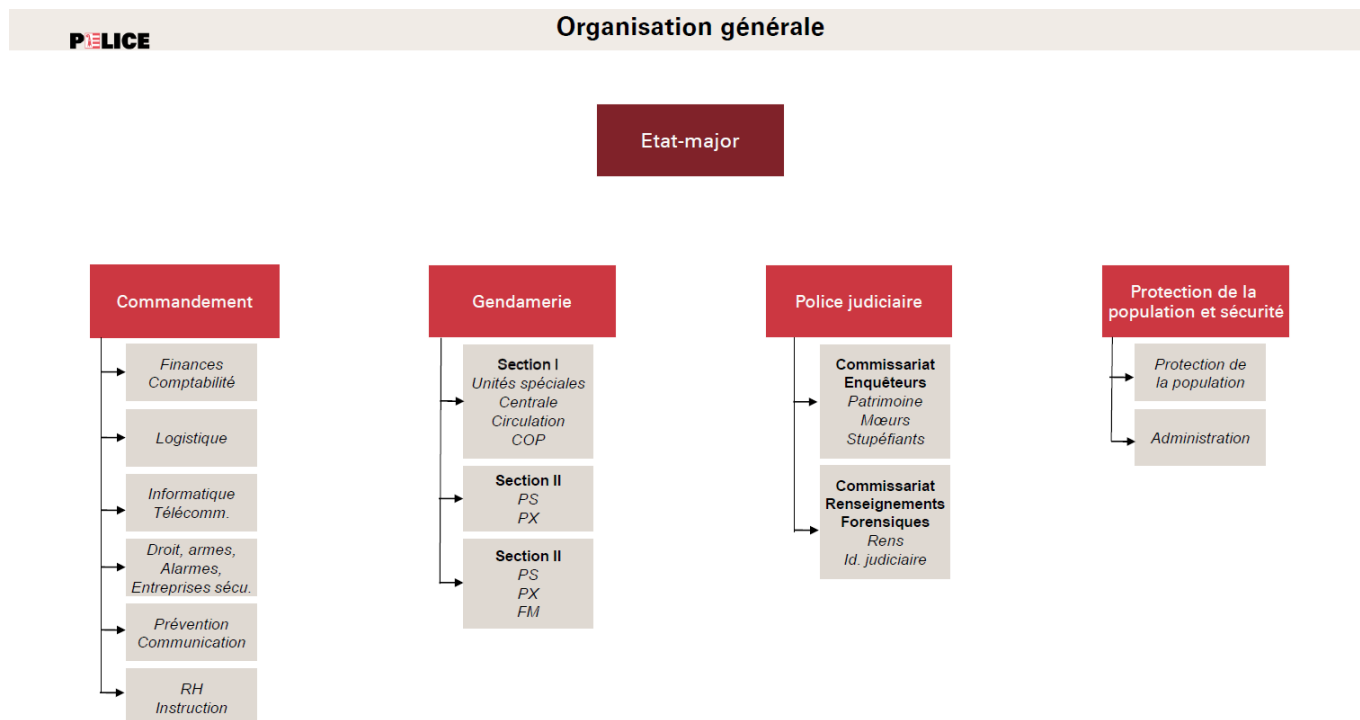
POLICE

Organisation générale

Etat-major

Commandement

Finances
Comptabilité

Logistique

Informatique
Télécomm.

Droit, armes,
Alarmes,
Entreprises sécu.

Prévention
Communication

RH
Instruction

Gendamerie

Section I
Unités spéciales
Centrale
Circulation
COP

Section II
PS
PX

Section II
PS
PX
FM

Police judiciaire

Commissariat
Enquêteurs
Patrimoine
Mœurs
Stupéfiants

Commissariat
Renseignements
Forensiques
Rens
Id. judiciaire

Protection de la population et sécurité

Protection de
la population

Administration